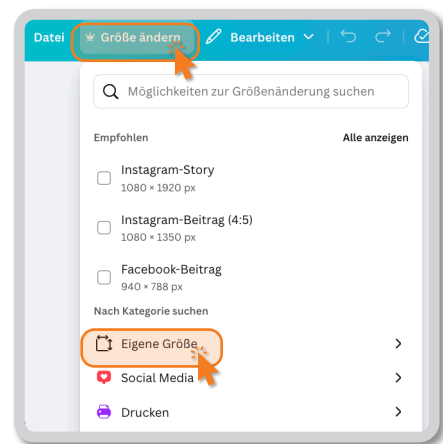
Datei Größe ändern Bearbeiten

Möglichkeiten zur Größenänderung suchen

Empfohlen

Alle anzeigen

Instagram-Story
1080 × 1920 px

Instagram-Beitrag (4:5)
1080 × 1350 px

Facebook-Beitrag
940 × 788 px

Nach Kategorie suchen

Eigene Größe

Social Media

Drucken